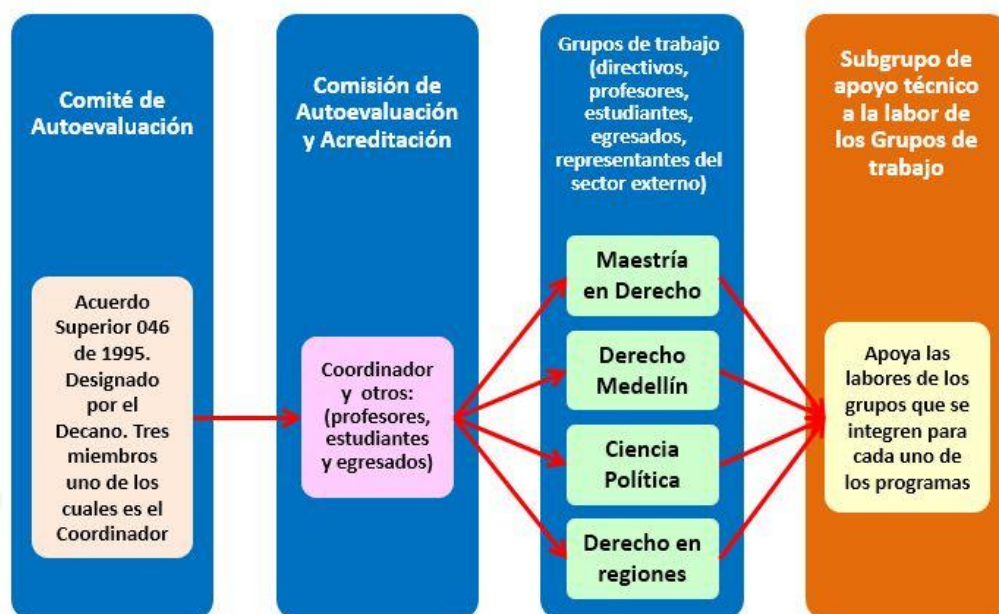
Comité de Autoevaluación

Acuerdo Superior 046 de 1995. Designado por el Decano. Tres miembros uno de los cuales es el Coordinador

Comisión de Autoevaluación y Acreditación

Coordinador y otros: (profesores, estudiantes y egresados)

Grupos de trabajo (directivos, profesores, estudiantes, egresados, representantes del sector externo)

Maestría en Derecho

Derecho Medellín

Ciencia Política

Derecho en regiones

Subgrupo de apoyo técnico a la labor de los Grupos de trabajo

Apoya las labores de los grupos que se integren para cada uno de los programas